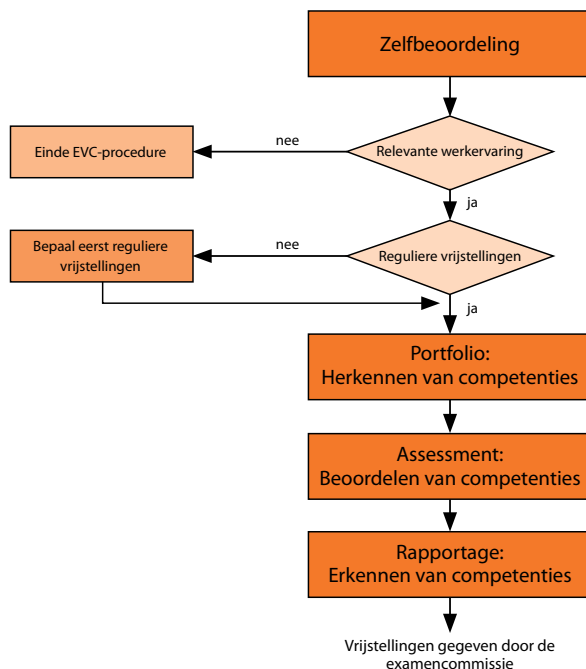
Zelfbeoordeling

Einde EVC-procedure

nee

Relevante werkervaring

ja

Bepaal eerst reguliere vrijstellingen

nee

Reguliere vrijstellingen

ja

Portfolio:
Herkennen van competenties

Assessment:
Beoordelen van competenties

Rapportage:
Erkennen van competenties

Vrijstellingen gegeven door de examencommissie